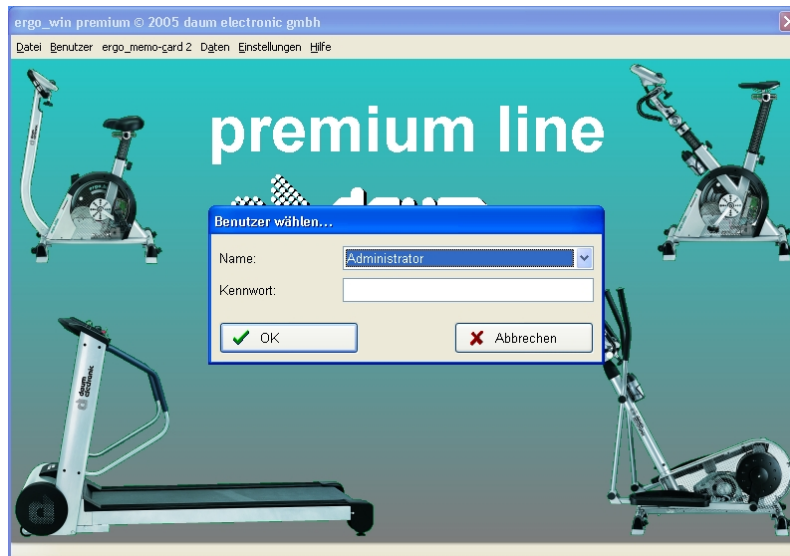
ergo_win premium © 2005 daum electronic gmbh

Datei Benutzer ergo_memo-card 2 Daten Einstellungen Hilfe

premium line

Benutzer wählen...

Name: Administrator

Kennwort:

OK

Abbrechen

daum electronic